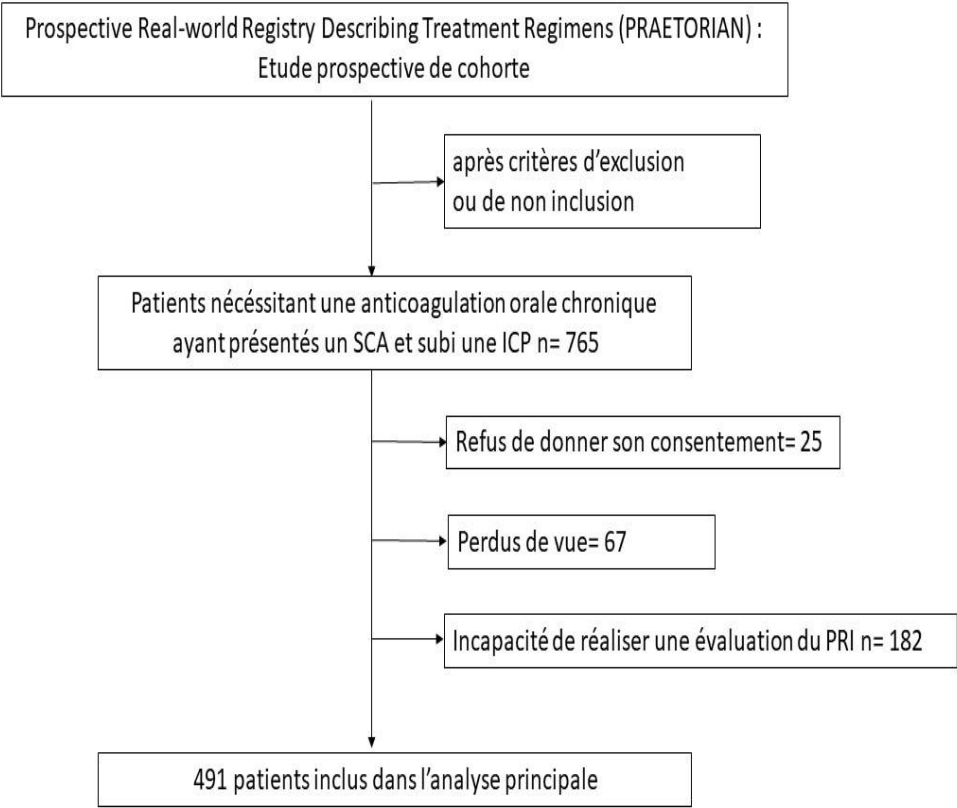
Prospective Real-world Registry Describing Treatment Regimens (PRAETORIAN) : Etude prospective de cohorte

après critères d'exclusion ou de non inclusion

Patients nécéssitant une anticoagulation orale chronique ayant présentés un SCA et subi une ICP n= 765

Refus de donner son consentement= 25

Perdus de vue= 67

Incapacité de réaliser une évaluation du PRI n= 182

491 patients inclus dans l'analyse principale